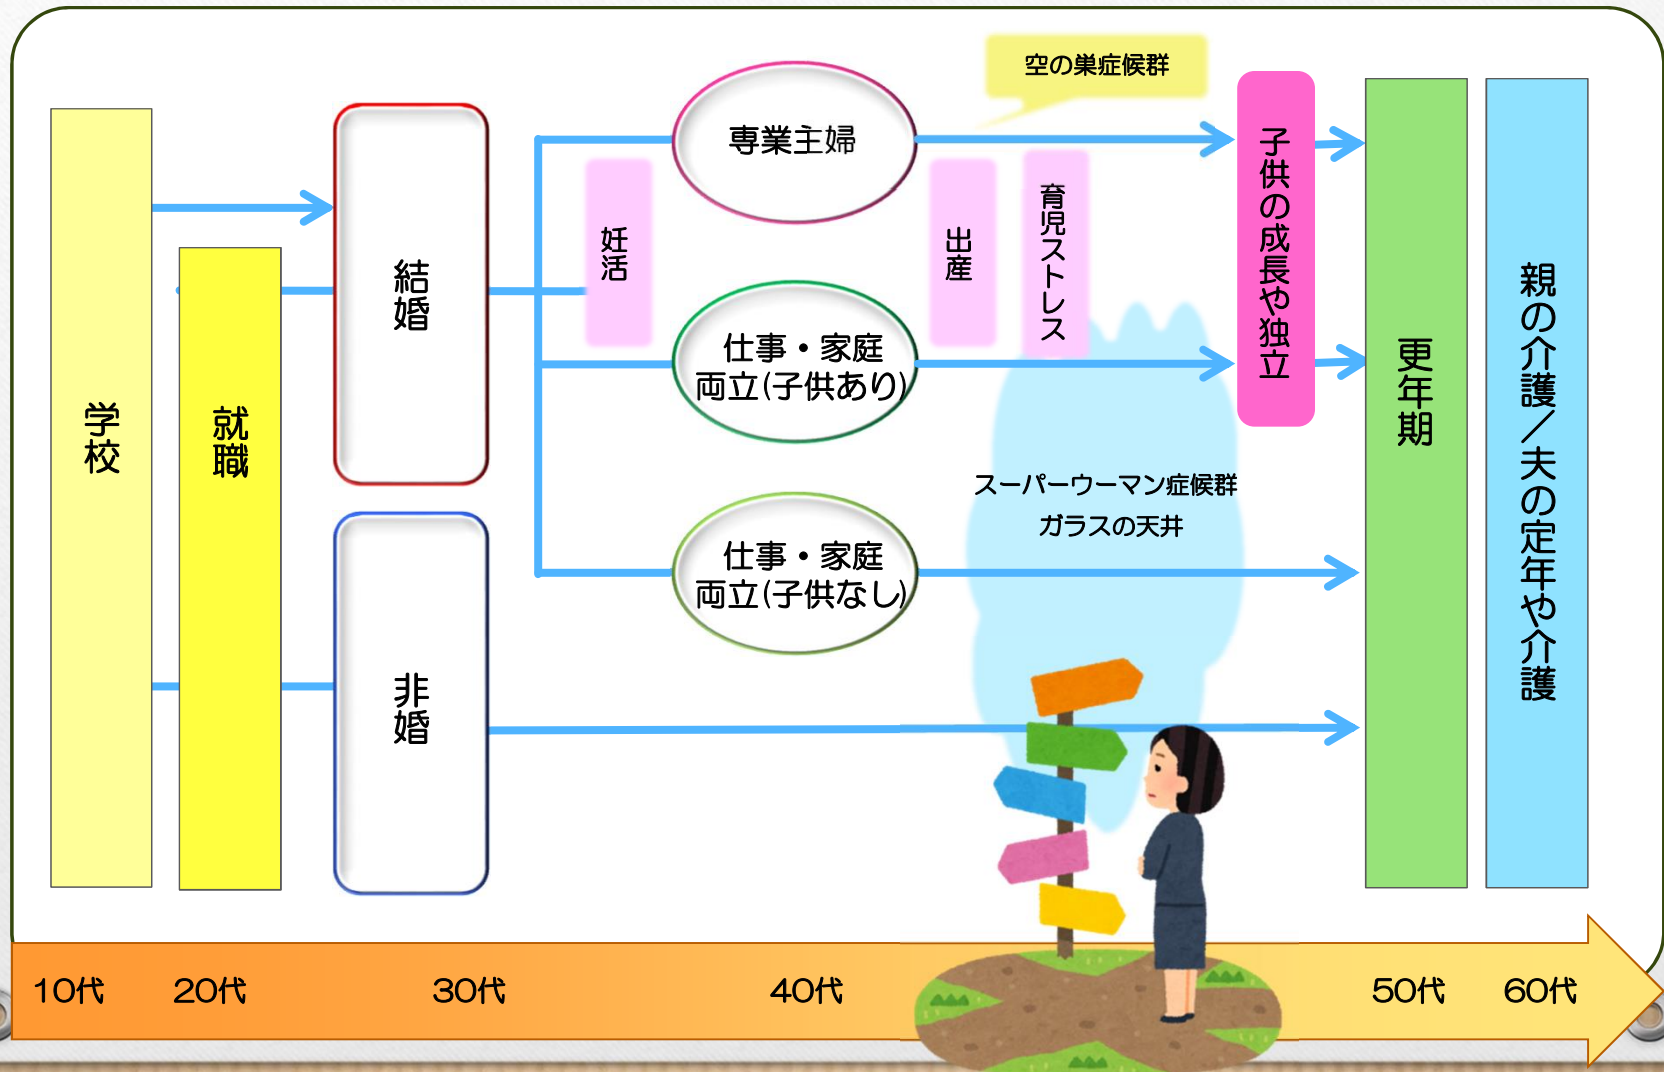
空の巣症候群

学校

就職

結婚

非婚

妊活

専業主婦

仕事・家庭両立(子供あり)

仕事・家庭両立(子供なし)

出産

育児ストレス

子供の成長や独立

スーパーウーマン症候群

ガラスの天井

更年期

親の介護/夫の定年や介護

10代 20代 30代 40代 50代 60代